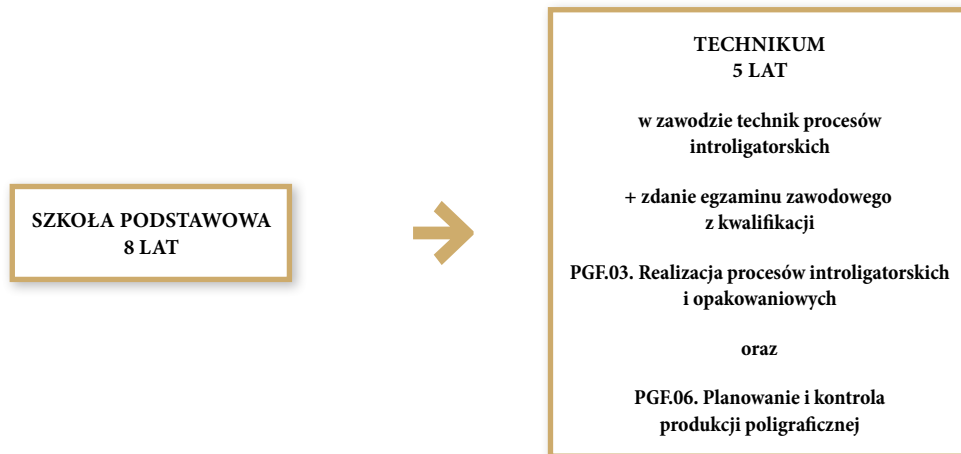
SZKOŁA PODSTAWOWA
8 LAT

TECHNIKUM
5 LAT

w zawodzie technik procesów introligatorskich

+ zdanie egzaminu zawodowego z kwalifikacji

PGF.03. Realizacja procesów introligatorskich i opakowaniowych

oraz

PGF.06. Planowanie i kontrola produkcji poligraficznej